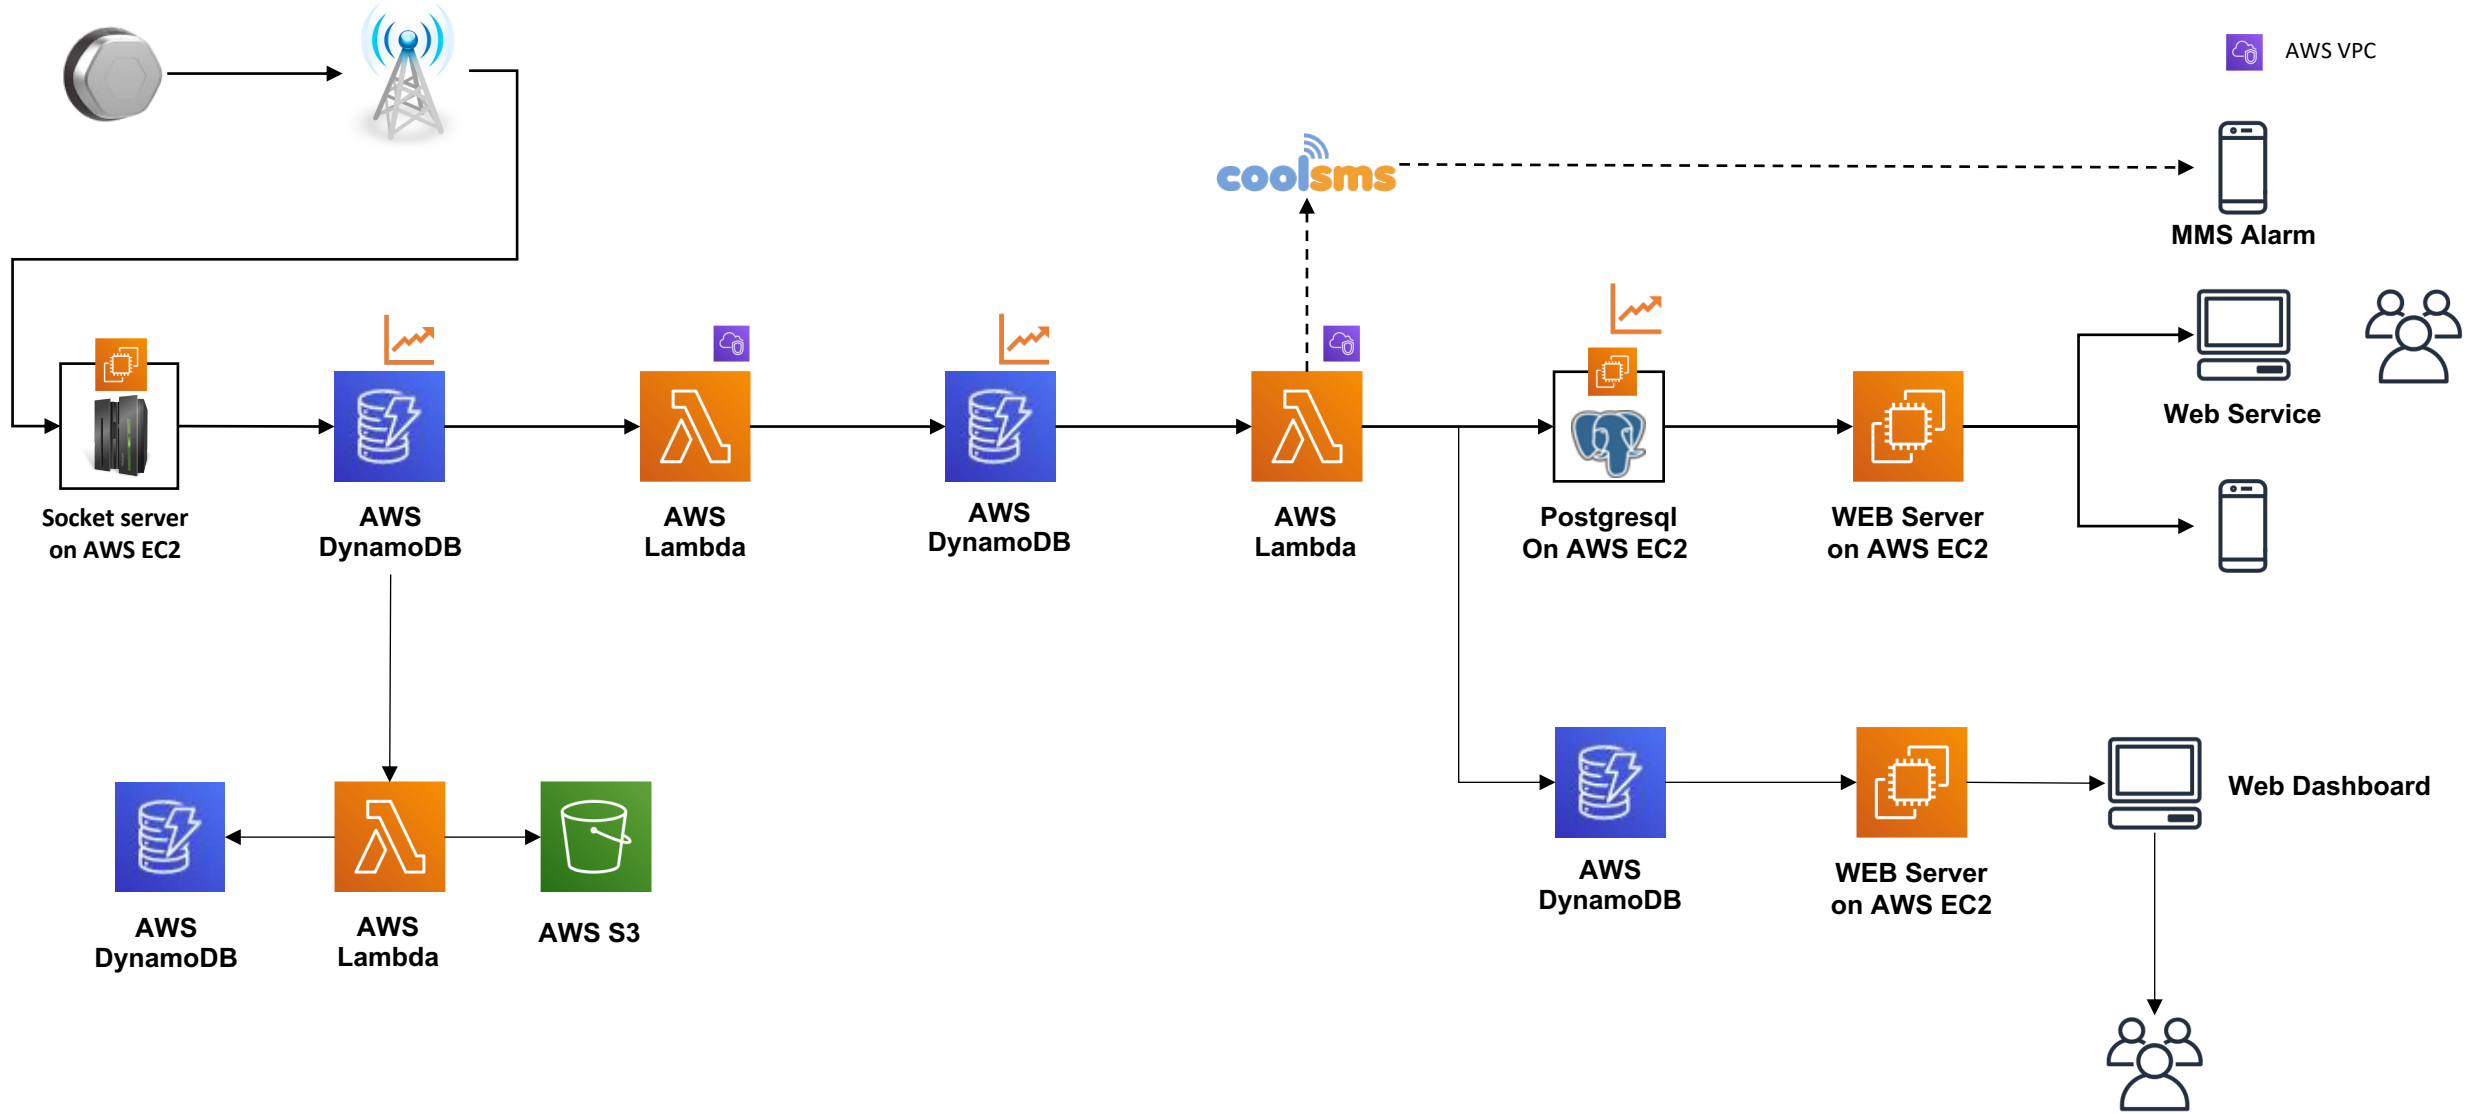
AWS VPC

coolsms

MMS Alarm

Socket server on AWS EC2

AWS DynamoDB

AWS Lambda

AWS DynamoDB

AWS Lambda

Postgresql On AWS EC2

WEB Server on AWS EC2

Web Service

AWS DynamoDB

AWS Lambda

AWS S3

AWS DynamoDB

WEB Server on AWS EC2

Web Dashboard